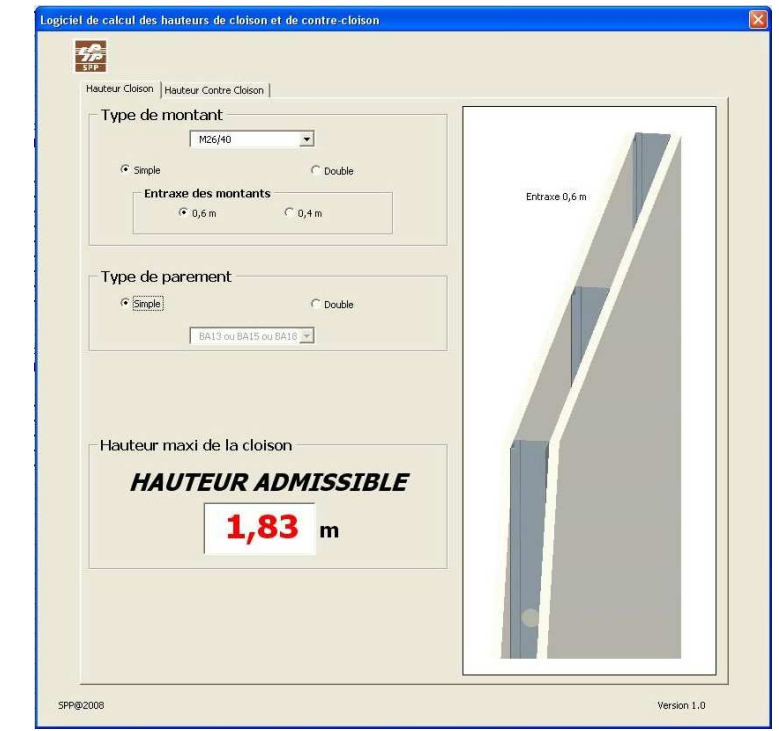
Logiciel de calcul des hauteurs de cloison et de contre-cloison

SPP

Hauteur Cloison | Hauteur Contre Cloison

Type de montant

M26/40

Simple

Double

Entraxe des montants

0,6 m

0,4 m

Type de parement

Simple

Double

BA13 ou BA15 ou BA18

Hauteur maxi de la cloison

HAUTEUR ADMISSIBLE

1,83 m

Entraxe 0,6 m

SPP@2008

Version 1.0